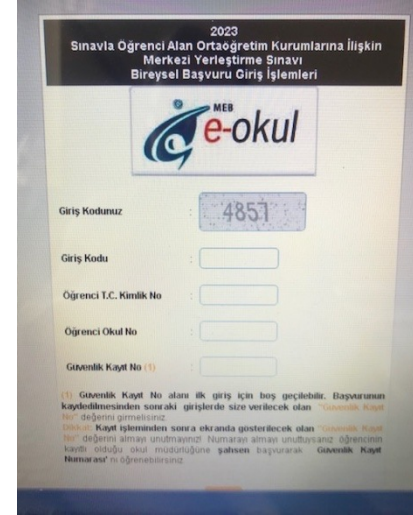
2023
Sınavla Öğrenci Alan Ortaöğretim Kurumlarına İlişkin Merkezi Yerleştirme Sınavı
Bireysel Başvuru Giriş İşlemleri

MEB e-okul

Giriş Kodunuz : 4857

Giriş Kodu :

Öğrenci T.C. Kimlik No :

Öğrenci Okul No :

Güvenlik Kayıt No (1) :

(1) Güvenlik Kayıt No alanı ilk giriş için boş geçilebilir. Başvurunun kaydedilmesinden sonraki girişlerde size verilecek olan "Güvenlik Kayıt No" değerini girmelisiniz.
Dikkat: Kayıt işleminden sonra ekranda gösterilecek olan "Güvenlik Kayıt No" değerini almayı unutmayınız! Numarayı almayı unutmuşsanız öğrencinin kayıtlı olduğu okul müdürlüğüne şahsen başvurarak "Güvenlik Kayıt Numarası" nı öğrenebilirsiniz.